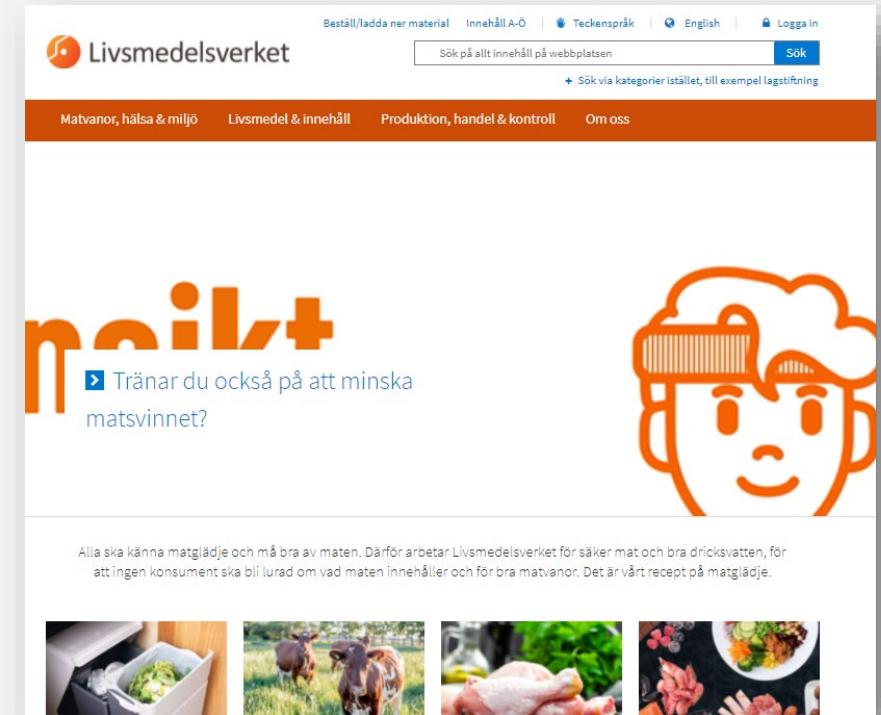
Beställ/ladda ner material   Innehåll A-Ö   Teckenspråk   English   Logga in

Livsmedelsverket

Sök på allt innehåll på webbplatsen   Sök

+ Sök via kategorier istället, till exempel lagstiftning

Matvanor, hälsa & miljö   Livsmedel & innehåll   Produktion, handel & kontroll   Om oss

Tränar du också på att minska matsvinnet?

Alla ska känna matglädje och må bra av maten. Därför arbetar Livsmedelsverket för säker mat och bra dricksvatten, för att ingen konsument ska bli lurad om vad maten innehåller och för bra matvanor. Det är vårt recept på matglädje.